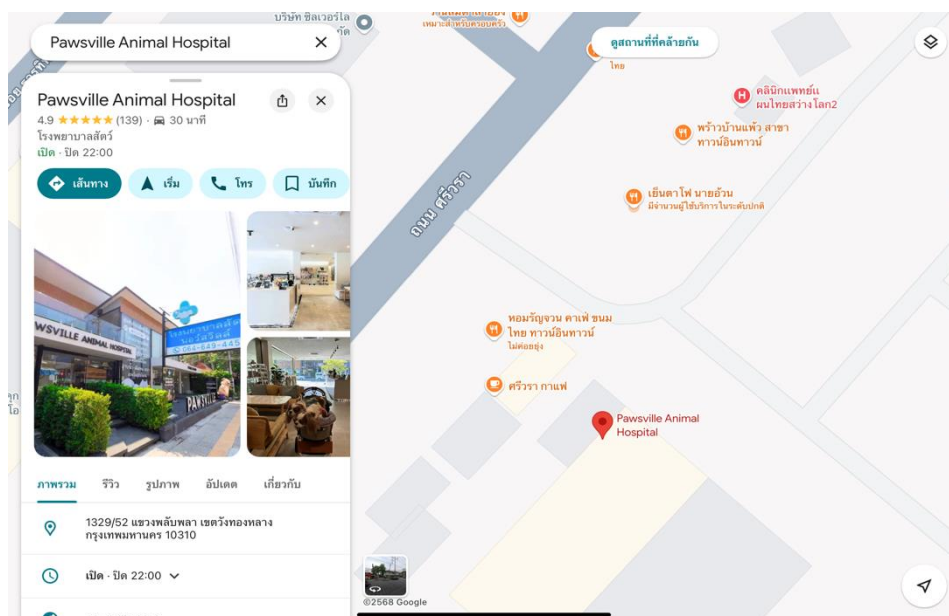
Pawsville Animal Hospital

Pawsville Animal Hospital
4.9 ★★★★★ (139) · 🚗 30 นาที
โรงพยาบาลสัตว์
เปิด · ปิด 22:00

เส้นทาง
เริ่ม
โทร
บันทึก

WSVILLE ANIMAL HOSPITAL
PAWSVILLE

ภาพรวม
รีวิว
รูปภาพ
อัปเดต
เกี่ยวกับ

1329/52 แขวงพลับพลา เขตวังทองหลาง กรุงเทพมหานคร 10310

เปิด · ปิด 22:00

บริษัท ซิลเวอร์ไล
ดูสถานที่ที่คล้ายกัน
ไทย
คลินิกแพทย์แ ผนไทยสว่าง โลก2
พร้าวบ้านแพ้ว สาขา ทาวน์อินทาวน์
เย็นตาโฟ นายอ้วน
มีจำนวนผู้ใช้บริการในระดับปกติ
ถนน ศรีวรา
หอมรัญจวน คาเฟ่ ขนม ไทย ทาวน์อินทาวน์
ไม่ค่อยยุ่ง
ศรีวรา กาแฟ
Pawsville Animal Hospital
©2568 Google